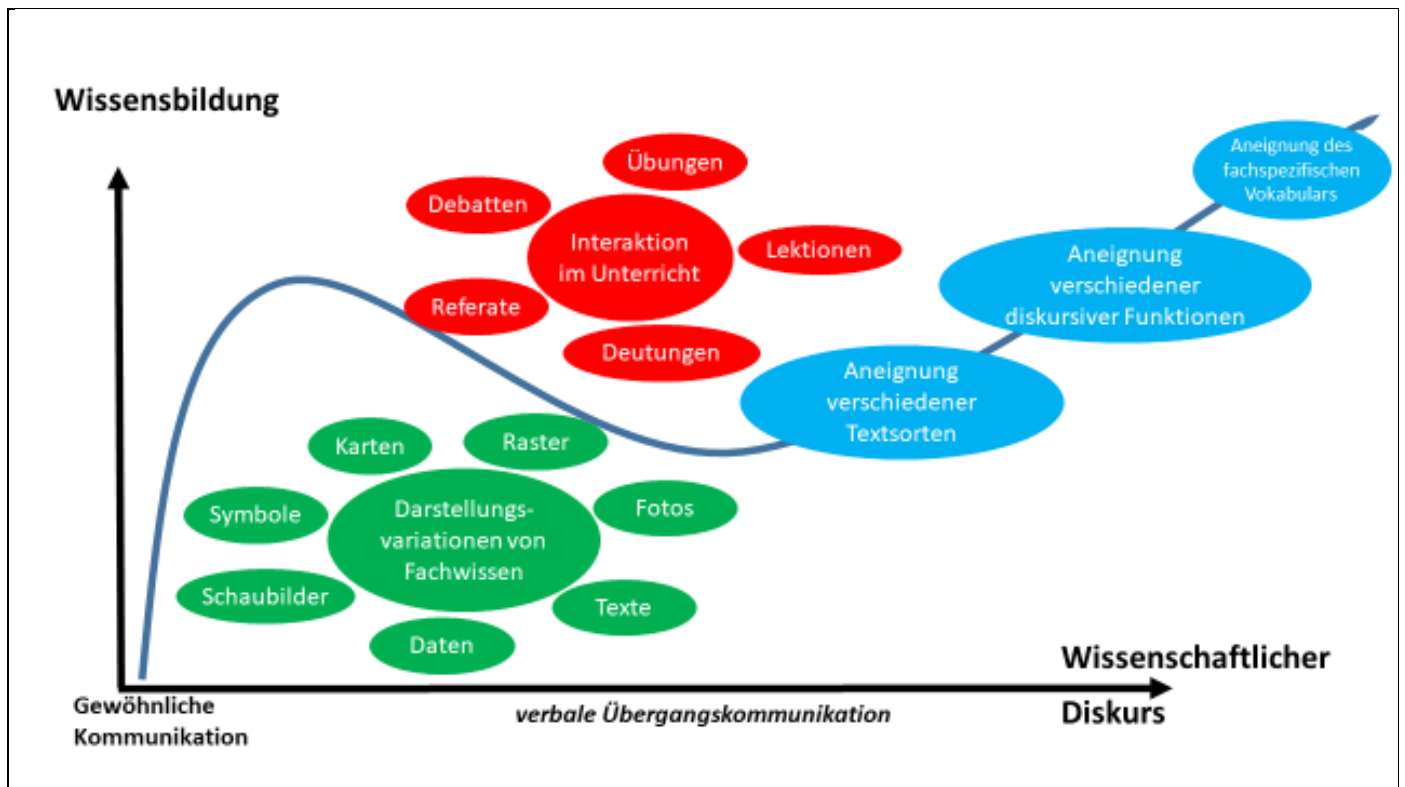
Wissensbildung

Übungen

Debatten

Interaktion im Unterricht

Lektionen

Referate

Deutungen

Aneignung des fachspezifischen Vokabulars

Aneignung verschiedener diskursiver Funktionen

Aneignung verschiedener Textsorten

Karten

Raster

Symbole

Darstellungsvariationen von Fachwissen

Fotos

Schaubilder

Texte

Daten

Wissenschaftlicher Diskurs

Gewöhnliche Kommunikation

verbale Übergangskommunikation